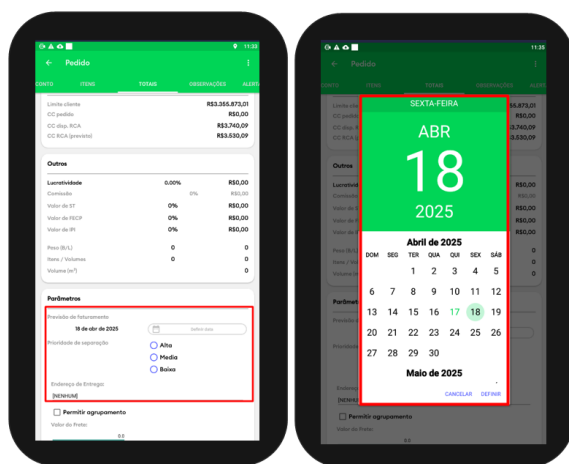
11:33
Pedido
CONTO ITENS TOTAIS OBSERVAÇÕES ALERT

Limite cliente R$3.355.873,01
CC pedido R$0,00
CC disp. RCA R$3.740,09
CC RCA (previsto) R$3.530,09

Outros

Lucratividade 0,00% R$0,00
Comissão 0% R$0,00
Valor de ST 0% R$0,00
Valor de FECP 0% R$0,00
Valor de IPI 0% R$0,00
Peso (B/L) 0 0
Itens / Volumes 0 0
Volume (m³) 0

Parâmetros

Previsão de faturamento
18 de abr de 2025 Define data
Prioridade de separação
Alta
Media
Baixa
Endereço de Entrega
[NENHUM]
Permitir agrupamento
Valor do Prato
0,0

11:35
Pedido
CONTO ITENS TOTAIS OBSERVAÇÕES ALERT

SEXTA-FEIRA
ABR
18
2025
Abril de 2025
| DOM | SEG | TER | QUA | QUI | SEX | SÁB |
|---|---|---|---|---|---|---|
| | | 1 | 2 | 3 | 4 | 5 |
| 6 | 7 | 8 | 9 | 10 | 11 | 12 |
| 13 | 14 | 15 | 16 | 17 | 18 | 19 |
| 20 | 21 | 22 | 23 | 24 | 25 | 26 |
| 27 | 28 | 29 | 30 | | | |
Maio de 2025
CANCELAR DEFINIR

Permitir agrupamento
Valor do Prato
0,0